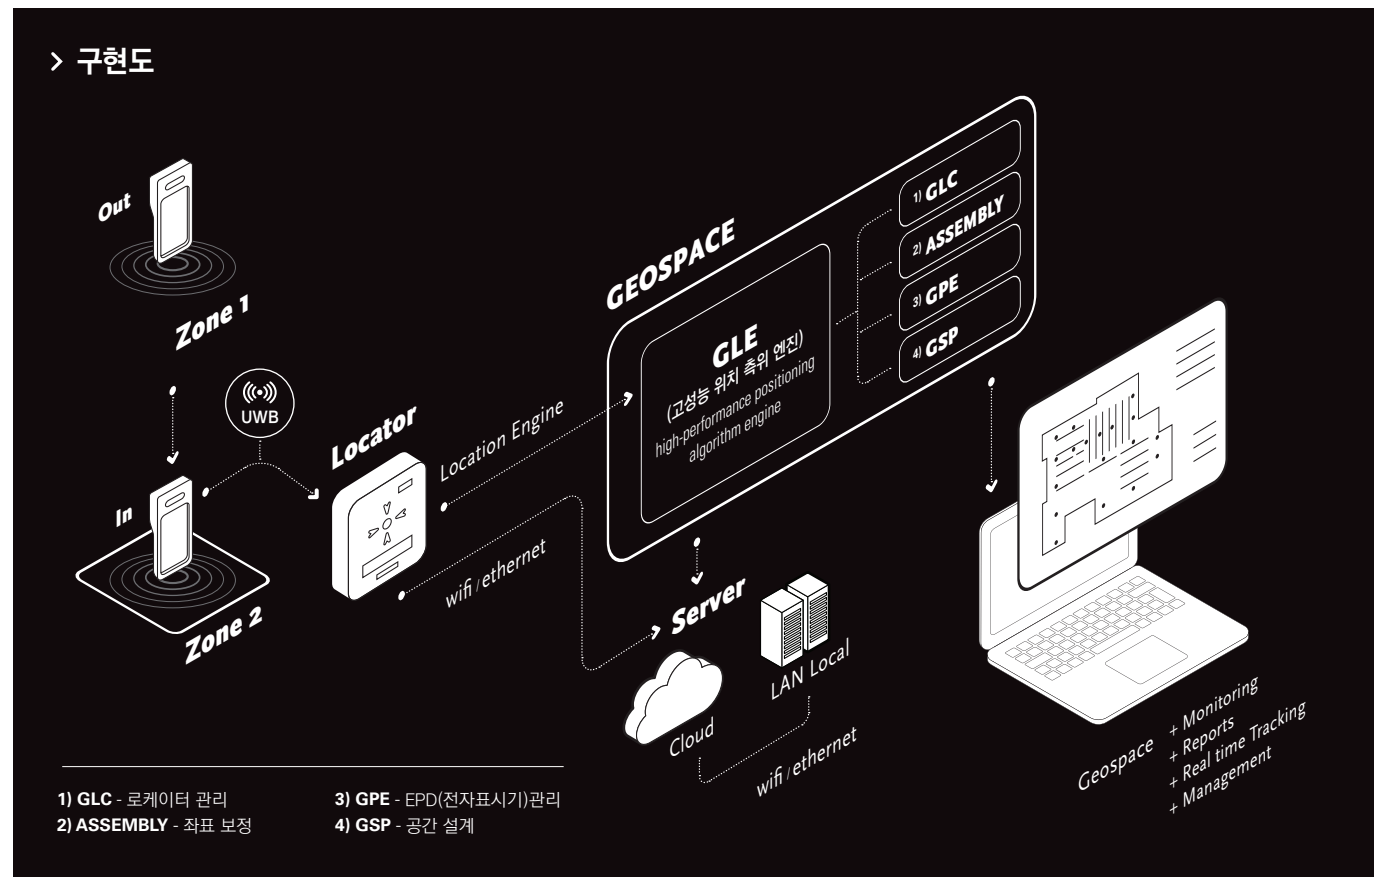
> 구현도

Out

Zone 1

UWB

In

Zone 2

Locator

Location Engine

wifi / ethernet

GEOSPACE

GLE
(고성능 위치 측위 엔진)
high-performance positioning algorithm engine

1) GLC
2) ASSEMBLY
3) GPE
4) GSP

Server

Cloud

LAN Local

wifi / ethernet

Geospace
+ Monitoring
+ Reports
+ Real time Tracking
+ Management

1) GLC - 로케이터 관리
2) ASSEMBLY - 좌표 보정
3) GPE - EPD(전자표시기)관리
4) GSP - 공간 설계